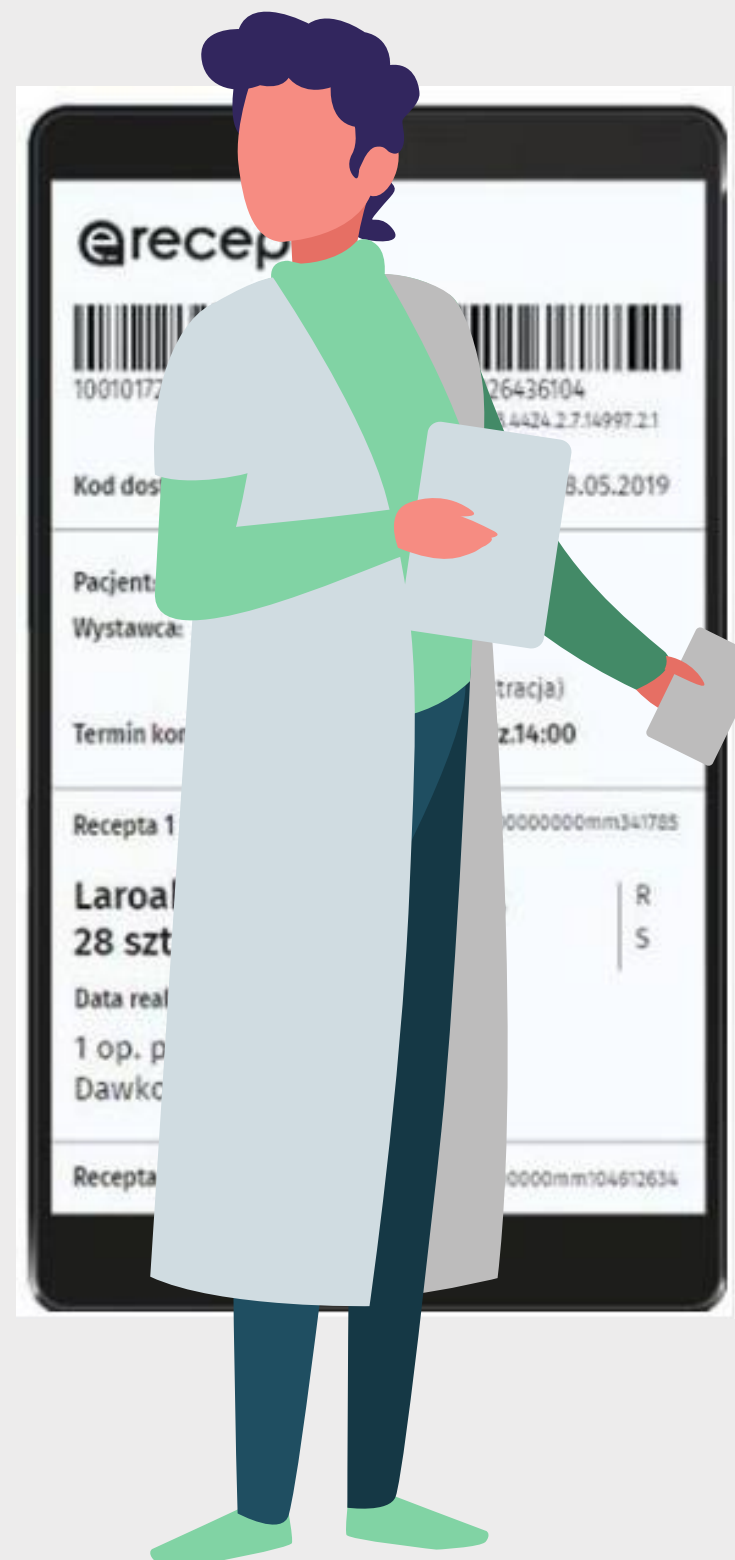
erecep

10010172 26436104
.4424.2.7.14997.2.1

Kod dos 8.05.2019

Pacjent:
Wystawca:
tracja)
Termin ko z.14:00

Recepta 1 0000000mm341785

Laroal
28 szt
R
S

Data rea
1 op. p
Dawko

Recepta 0000mm104612634